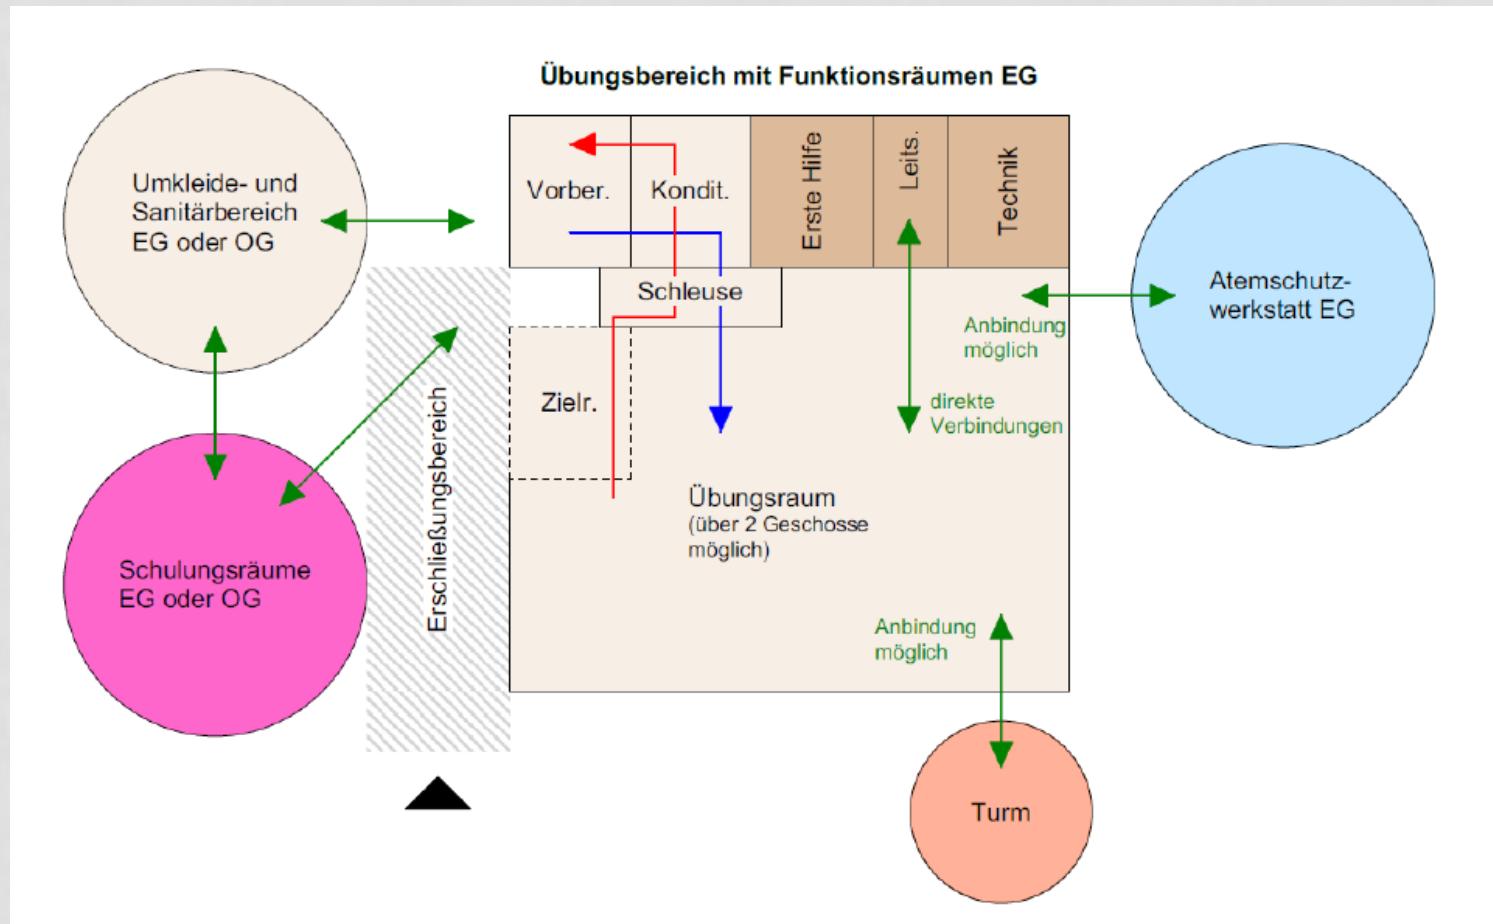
Übungsbereich mit Funktionsräumen EG

Umkleide- und Sanitärbereich EG oder OG

Vorber.

Kondit.

Erste Hilfe

Leits.

Technik

Schleuse

Atemschutz-werkstatt EG

Anbindung möglich

Zielr.

direkte Verbindungen

Erschließungsbereich

Übungsraum (über 2 Geschosse möglich)

Schulungsräume EG oder OG

Anbindung möglich

Turm